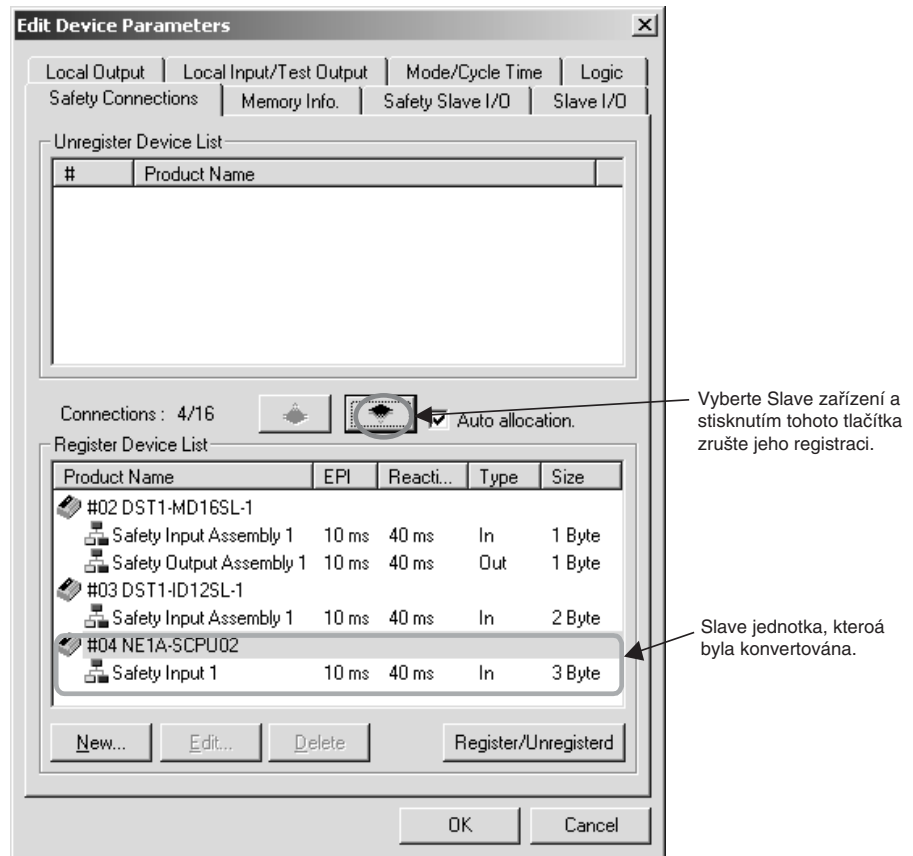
Edit Device Parameters

Local Output | Local Input/Test Output | Mode/Cycle Time | Logic
Safety Connections | Memory Info. | Safety Slave I/O | Slave I/O

Unregister Device List

| # | Product Name |
|---|---|

Connections : 4/16

Auto allocation.

Vyberte Slave zařízení a stisknutím tohoto tlačítka zrušte jeho registraci.

Register Device List

| Product Name | EPI | Reacti... | Type | Size |
|---|---|---|---|---|
| #02 DST1-MD16SL-1 | | | | |
| Safety Input Assembly 1 | 10 ms | 40 ms | In | 1 Byte |
| Safety Output Assembly 1 | 10 ms | 40 ms | Out | 1 Byte |
| #03 DST1-ID12SL-1 | | | | |
| Safety Input Assembly 1 | 10 ms | 40 ms | In | 2 Byte |
| #04 NE1A-SCPU02 | | | | |
| Safety Input 1 | 10 ms | 40 ms | In | 3 Byte |

Slave jednotka, kteroá byla konvertována.

New... | Edit... | Delete | Register/Unregisterd

OK | Cancel